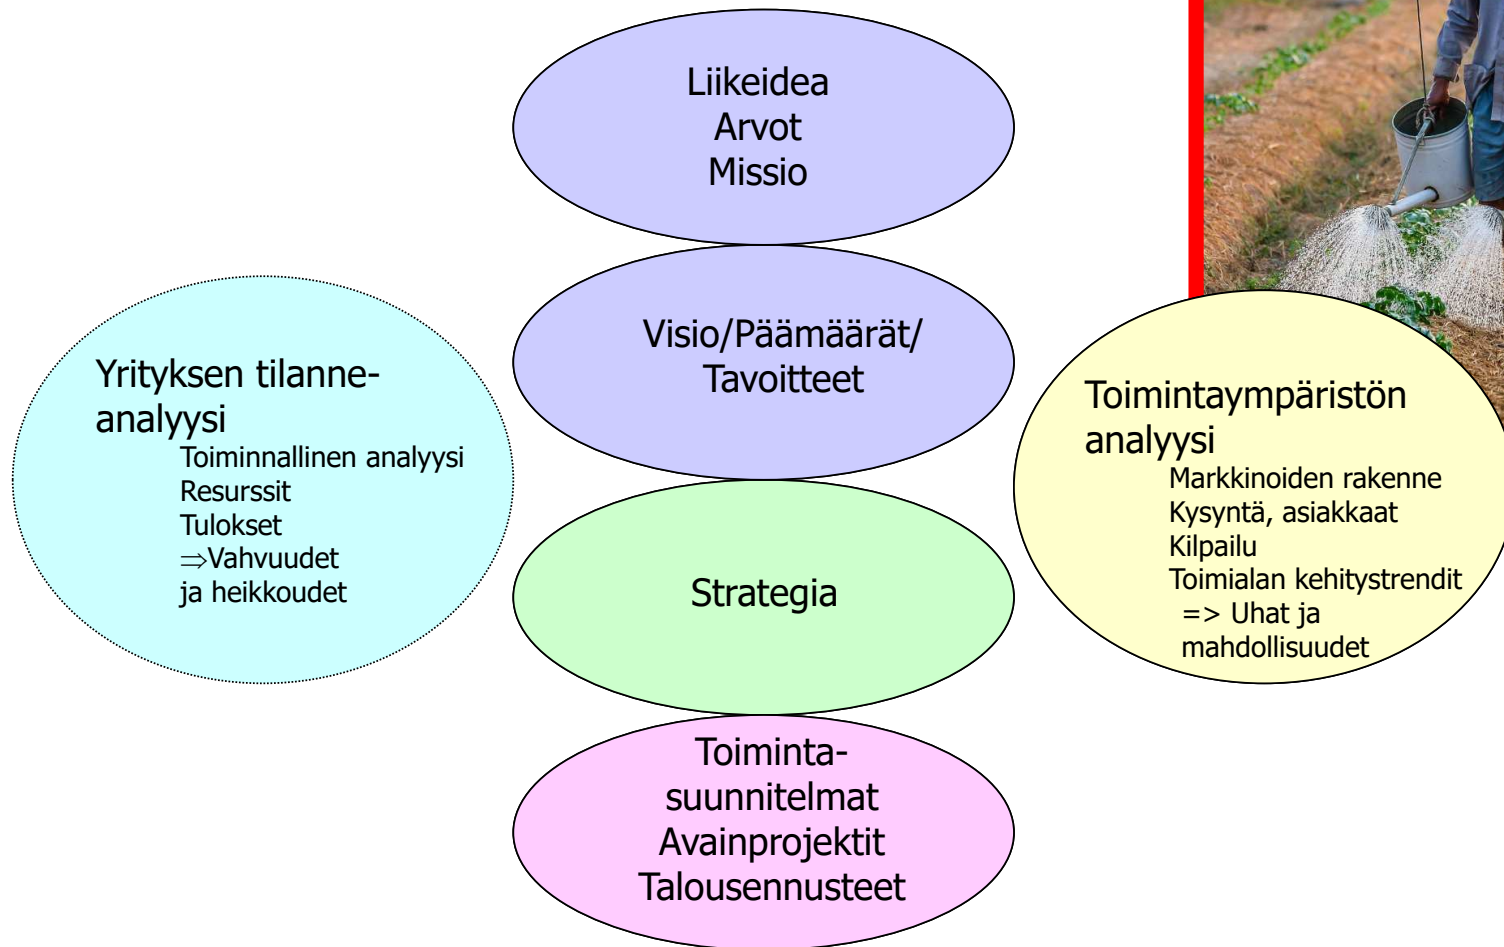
Liikeidea
Arvot
Missio

Visio/Päämäärät/
Tavoitteet

Yrityksen tilanneanalyysi
Toiminnallinen analyysi
Resurssit
Tulokset
$\Rightarrow$Vahvuudet
ja heikkoudet

Toimintaympäristön analyysi
Markkinoiden rakenne
Kysyntä, asiakkaat
Kilpailu
Toimialan kehitystrendit
=> Uhat ja
mahdollisuudet

Strategia

Toimintasuunnitelmat
Avainprojektit
Talousennusteet